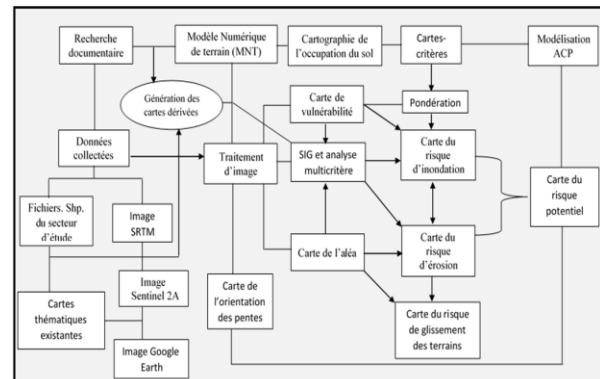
Recherche documentaire

Modèle Numérique de terrain (MNT)

Cartographie de l'occupation du sol

Cartes-critères

Modélisation ACP

Génération des cartes dérivées

Carte de vulnérabilité

Pondération

Données collectées

Traitement d'image

SIG et analyse multicritère

Carte du risque d'inondation

Carte du risque potentiel

Fichiers. Shp. du secteur d'étude

Image SRTM

Carte de l'aléa

Carte du risque d'érosion

Image Sentinel 2A

Carte de l'orientation des pentes

Cartes thématiques existantes

Carte du risque de glissement des terrains

Image Google Earth